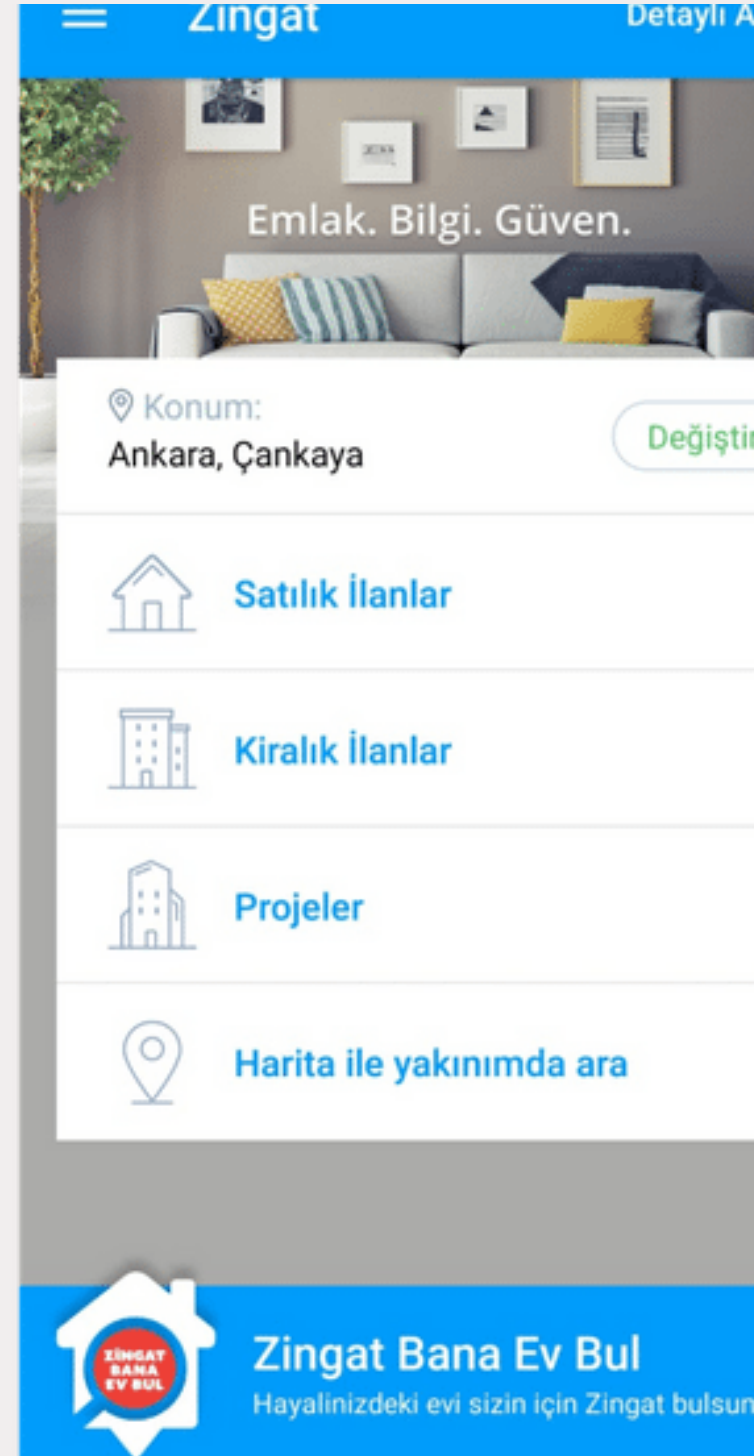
Zingat

Detaylı A

Emlak. Bilgi. Güven.

Konum:
Ankara, Çankaya

Değişti

Satılık İlanlar

Kiralık İlanlar

Projeler

Harita ile yakınımda ara

ZİNGAT BANA EV BUL

Zingat Bana Ev Bul
Hayalinizdeki evi sizin için Zingat bulsun